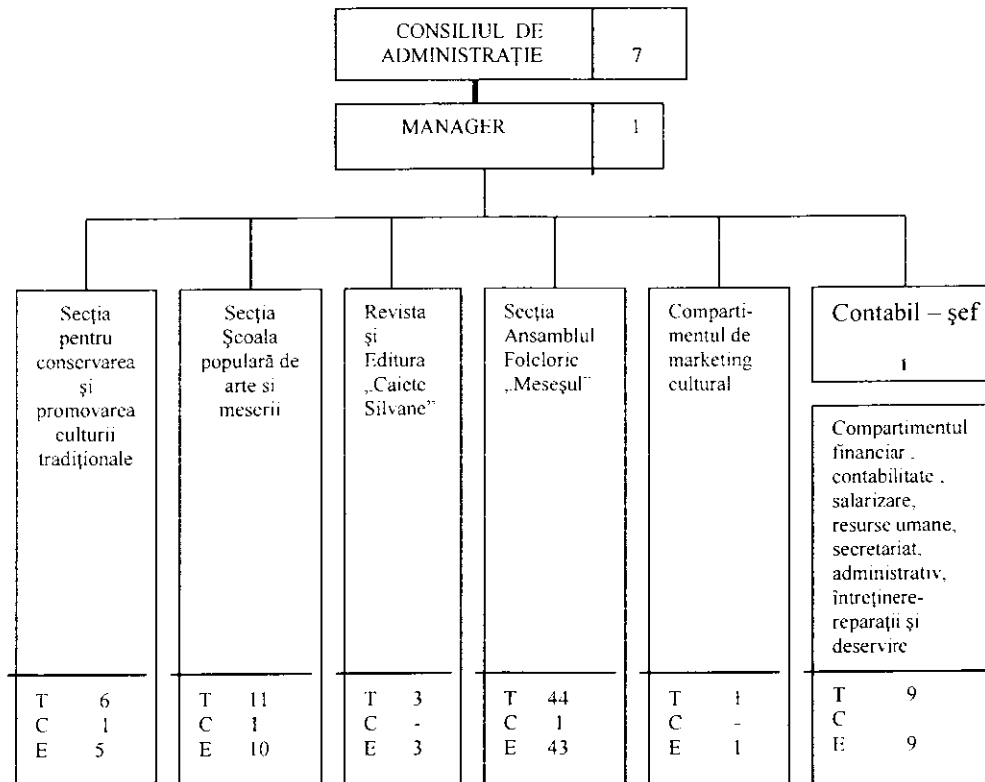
CONSILIUL DE ADMINISTRAȚIE 7

MANAGER 1

Secția pentru conservarea și promovarea culturii tradiționale

T 6
C 1
E 5

Secția Școala populară de arte si meserii

T 11
C 1
E 10

Revista și Editura „Caiete Silvane"

T 3
C -
E 3

Secția Ansamblul Folcloric „Meseșul"

T 44
C 1
E 43

Compartimentul de marketing cultural

T 1
C -
E 1

Contabil – șef

1

Compartimentul financiar , contabilitate , salarizare, resurse umane, secretariat, administrativ, întreținere-reparații și deservire

T 9
C
E 9